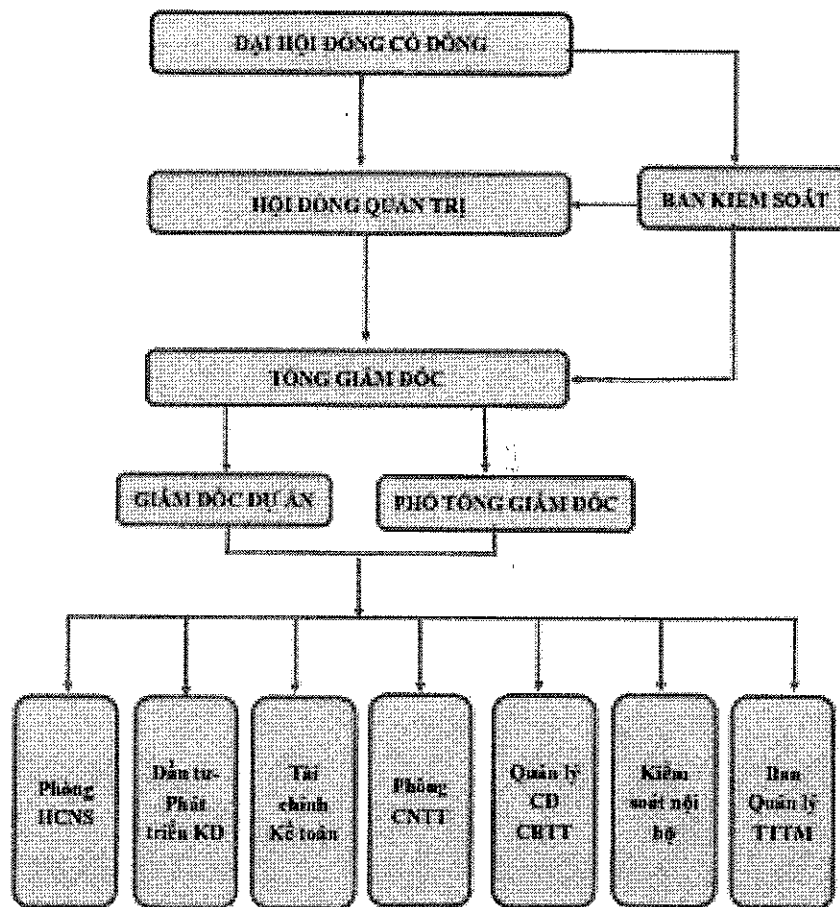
ĐẠI HỘI ĐỒNG CỔ ĐÔNG

HỘI ĐỒNG QUẢN TRỊ

BAN KIỂM SOÁT

TỔNG GIÁM ĐỐC

GIÁM ĐỐC DỰ ÁN

PHÓ TỔNG GIÁM ĐỐC

Phòng HCNS

Đầu tư-Phát triển KD

Tài chính Kế toán

Phòng CNTT

Quản lý CĐ CBTT

Kiểm soát nội bộ

Ban Quản lý TTTM